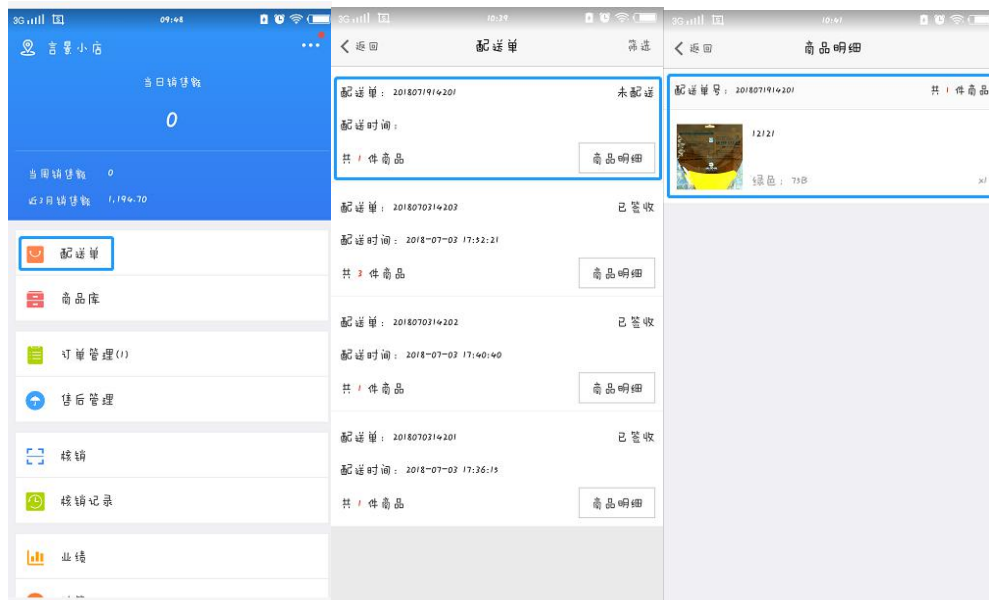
3G 09:48

吉景小店

当日销售额

0

当周销售额 0

近3月销售额 1,194.70

配送单

商品库

订单管理(1)

售后管理

核销

核销记录

业绩

3G 10:39

返回 配送单 筛选

配送单：2018071914201 未配送

配送时间：

共 1 件商品 商品明细

配送单：2018070314203 已签收

配送时间：2018-07-03 17:52:21

共 3 件商品 商品明细

配送单：2018070314202 已签收

配送时间：2018-07-03 17:40:40

共 1 件商品 商品明细

配送单：2018070314201 已签收

配送时间：2018-07-03 17:36:15

共 1 件商品 商品明细

3G 10:41

返回 商品明细

配送单号：2018071914201 共 1 件商品

12121

绿色：73B x1